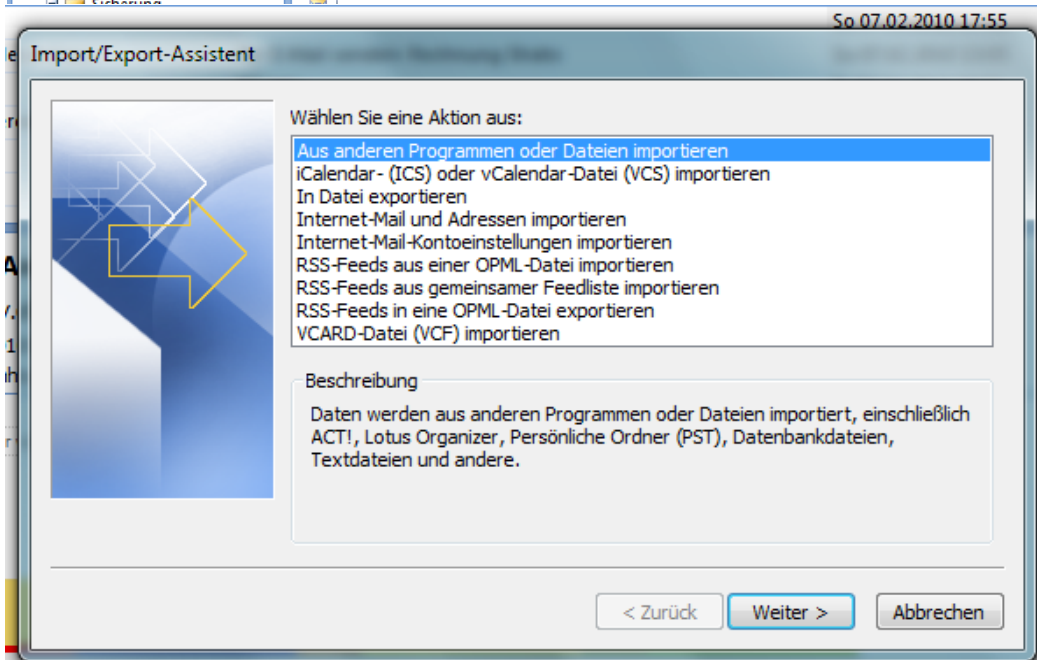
So 07.02.2010 17:55

Import/Export-Assistent

Wählen Sie eine Aktion aus:

Aus anderen Programmen oder Dateien importieren
iCalendar- (ICS) oder vCalendar-Datei (VCS) importieren
In Datei exportieren
Internet-Mail und Adressen importieren
Internet-Mail-Kontoeinstellungen importieren
RSS-Feeds aus einer OPML-Datei importieren
RSS-Feeds aus gemeinsamer Feedliste importieren
RSS-Feeds in eine OPML-Datei exportieren
VCARD-Datei (VCF) importieren

Beschreibung

Daten werden aus anderen Programmen oder Dateien importiert, einschließlich ACT!, Lotus Organizer, Persönliche Ordner (PST), Datenbankdateien, Textdateien und andere.

< Zurück
Weiter >
Abbrechen